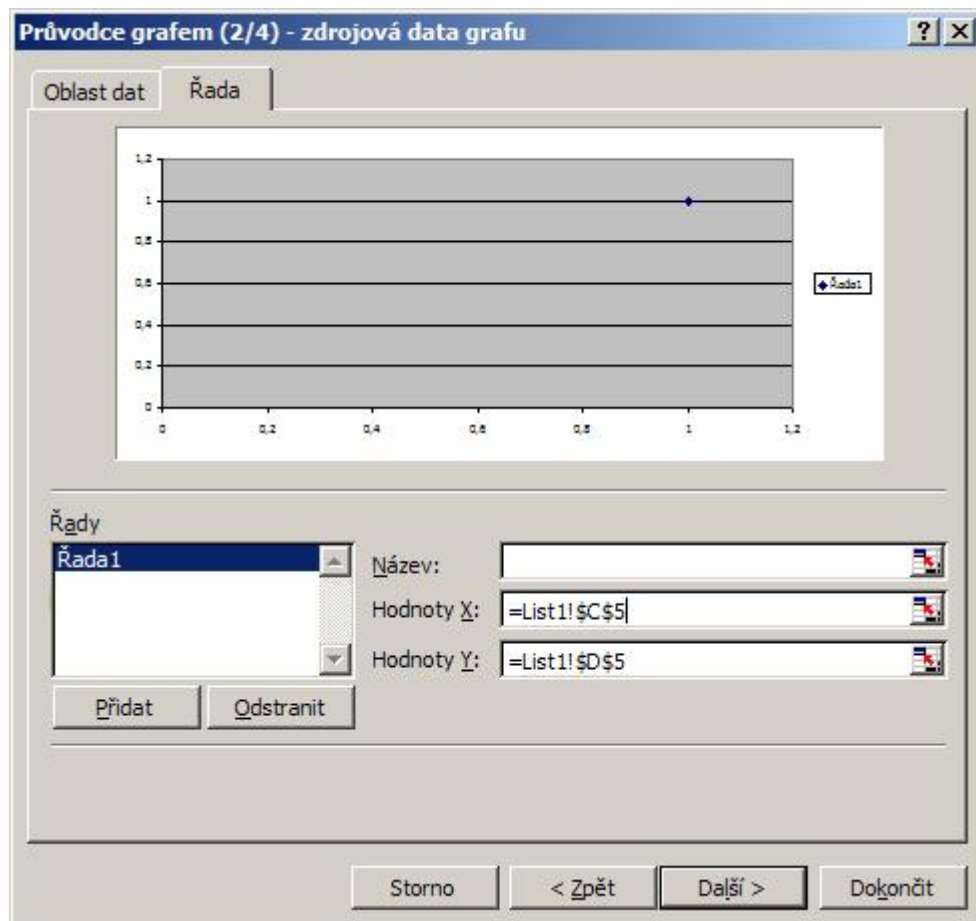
Průvodce grafem (2/4) - zdrojová data grafu

? X

Oblast dat

Řada

1,2
1
0,8
0,6
0,4
0,2
0

0
0,2
0,4
0,6
0,8
1
1,2

Řada1

Řady

Řada1

Název:

Hodnoty X: =List1!$C$5

Hodnoty Y: =List1!$D$5

Přidat

Odstranit

Storno

< Zpět

Další >

Dokončit